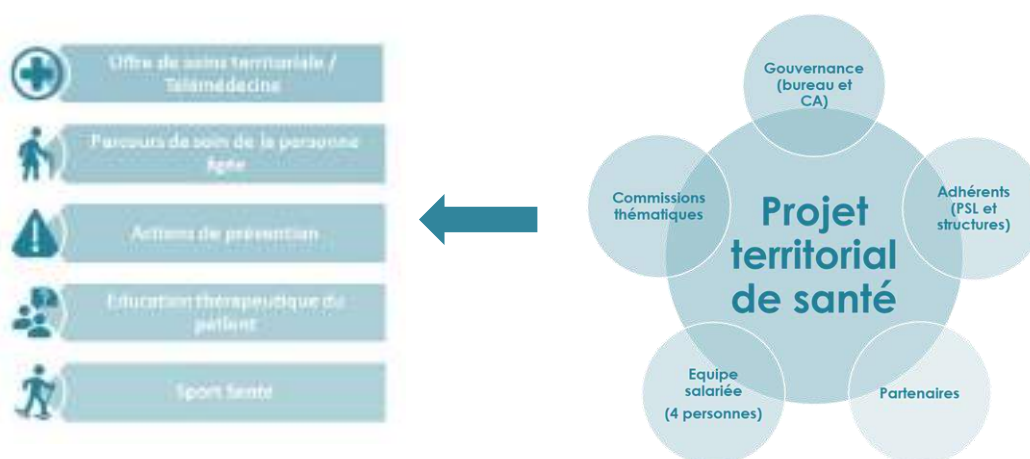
Offre de soins territoriale / Télémédecine

Parcours de soin de la personne âgée

Actions de prévention

Education thérapeutique du patient

Sport Santé

Gouvernance (bureau et CA)

Commissions thématiques

Projet territorial de santé

Adhérents (PSL et structures)

Equipe salariée (4 personnes)

Partenaires